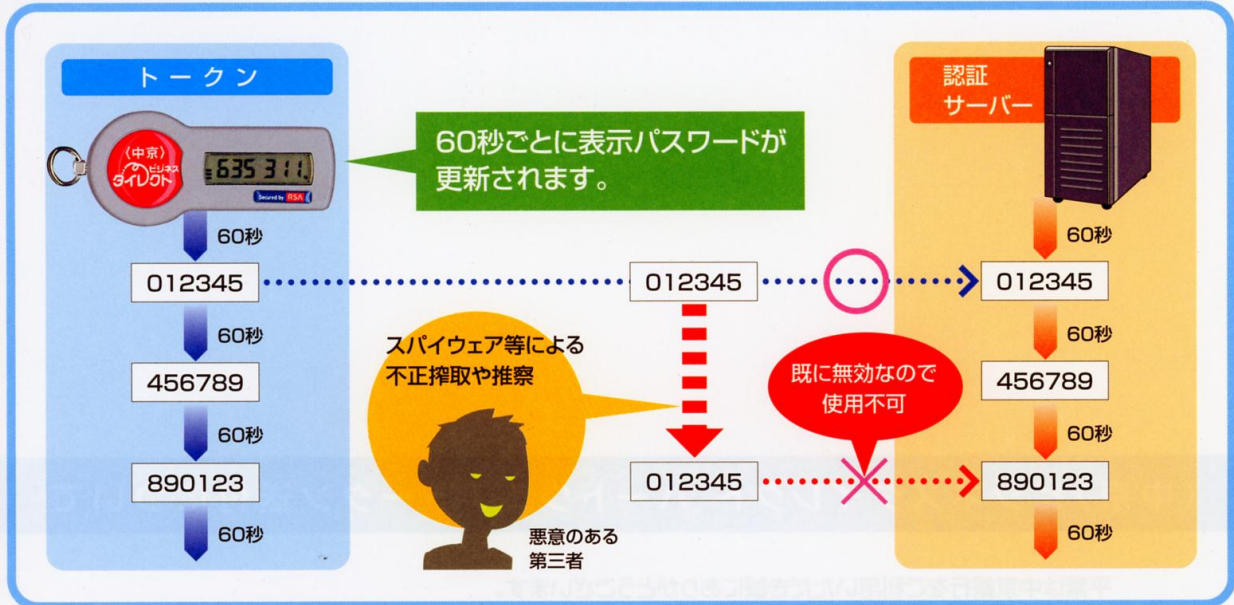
トークン

〈中京〉の ビジネス ダイレクト

635 311

Secured by RSA

60秒ごとに表示パスワードが更新されます。

認証サーバー

60秒

012345

012345

012345

60秒

60秒

456789

456789

スパイウェア等による不正搾取や推察

既に無効なので使用不可

60秒

60秒

890123

012345

890123

60秒

60秒

悪意のある第三者